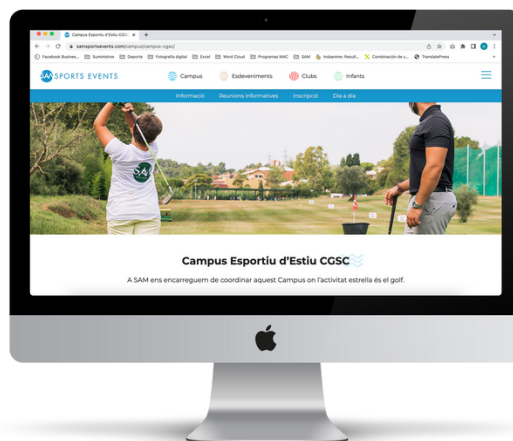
Campus Esportiu d'Estiu CGSC ×
samsportsevents.com/campus/campus-cgsc/
Facebook Busines... Suministros Deporte Fotografía digital Excel Word Cloud Programas MAC SAM Instamino: Result... Combinación de c... TranslatePress

SAM SPORTS EVENTS
Campus Esdeveniments Clubs Infants

Informació Reunions informatives Inscripció Dia a dia

Campus Esportiu d'Estiu CGSC

A SAM ens encarreguem de coordinar aquest Campus on l'activitat estrella és el golf.